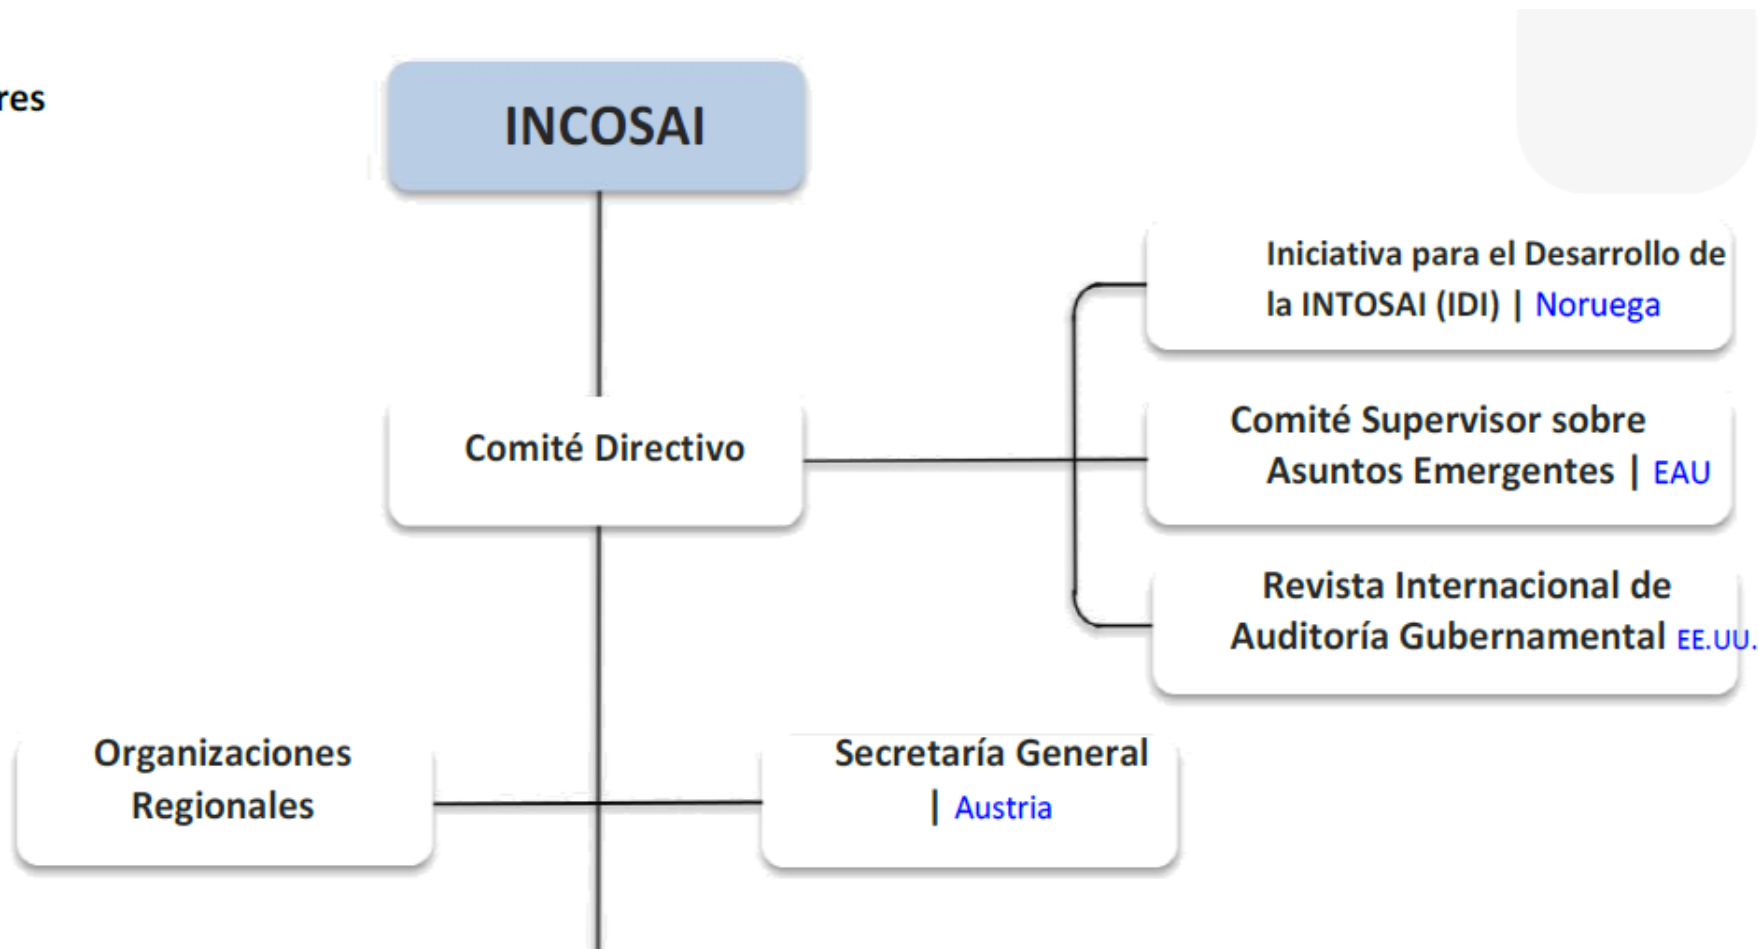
res

INCOSAI

Iniciativa para el Desarrollo de la INTOSAI (IDI) | Noruega

Comité Directivo

Comité Supervisor sobre Asuntos Emergentes | EAU

Revista Internacional de Auditoría Gubernamental EE.UU.

Organizaciones Regionales

Secretaría General | Austria